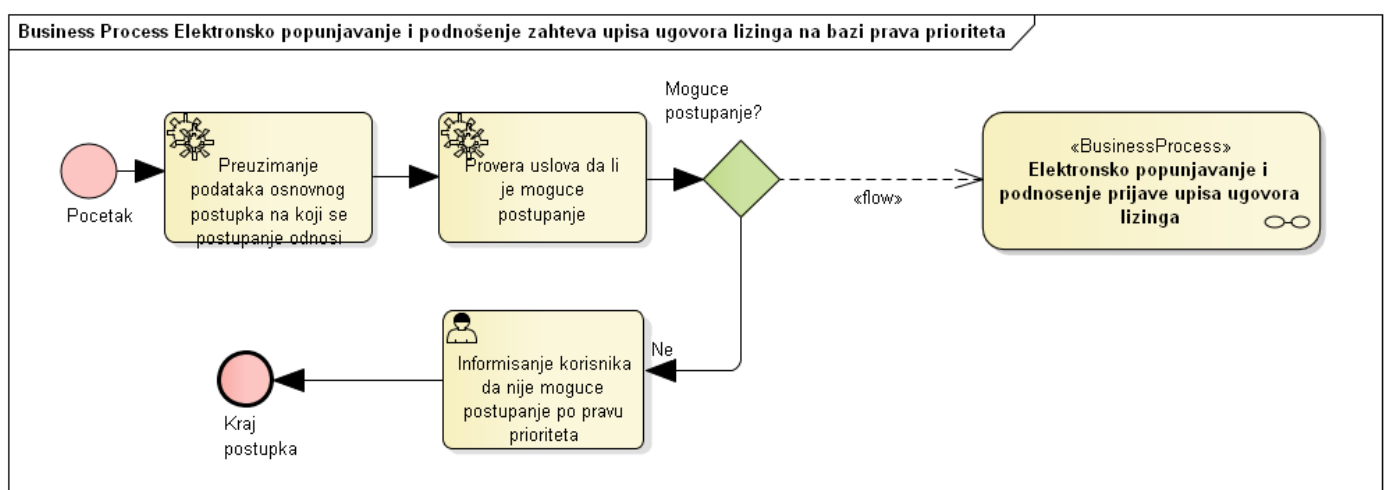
Business Process Elektronsko popunjavanje i podnošenje zahteva upisa ugovora lizinga na bazi prava prioriteta

Pocetak

Preuzimanje podataka osnovnog postupka na koji se postupanje odnosi

Provera uslova da li je moguce postupanje

Moguce postupanje?

«flow»

«BusinessProcess»
Elektronsko popunjavanje i podnosenje prijave upisa ugovora lizinga

Ne

Informisanje korisnika da nije moguce postupanje po pravu prioriteta

Kraj postupka